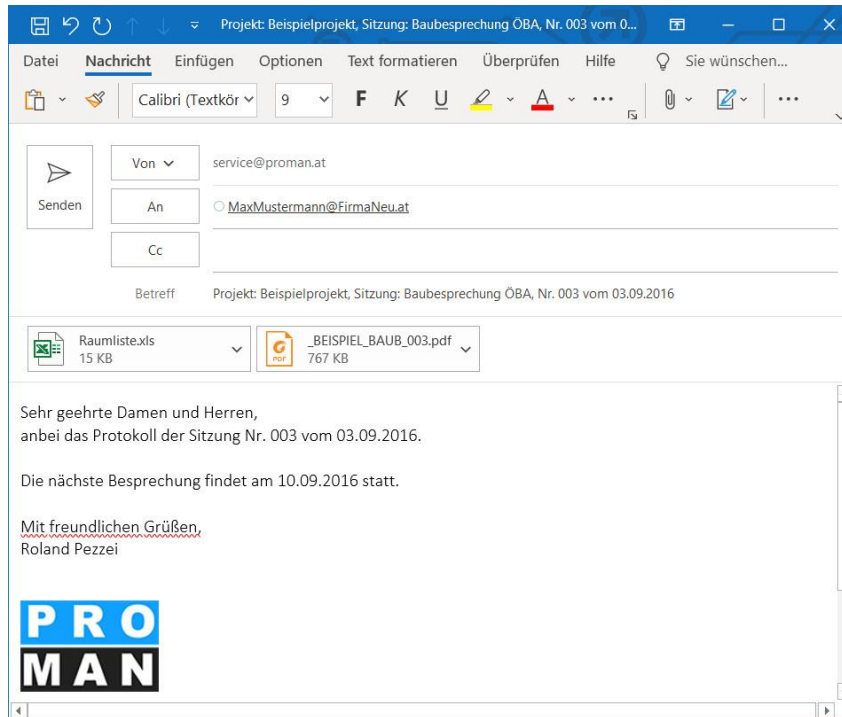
Projekt: Beispielprojekt, Sitzung: Baubesprechung ÖBA, Nr. 003 vom 0...

Datei Nachricht Einfügen Optionen Text formatieren Überprüfen Hilfe Sie wünschen...

Calibri (Textkör 9 F K U A ...

Senden Von service@proman.at
An MaxMustermann@FirmaNeu.at
Cc
Betreff Projekt: Beispielprojekt, Sitzung: Baubesprechung ÖBA, Nr. 003 vom 03.09.2016

Raumliste.xls 15 KB
_BEISPIEL_BAUB_003.pdf 767 KB

Sehr geehrte Damen und Herren,
anbei das Protokoll der Sitzung Nr. 003 vom 03.09.2016.

Die nächste Besprechung findet am 10.09.2016 statt.

Mit freundlichen Grüßen,
Roland Pezzei

PRO
MAN